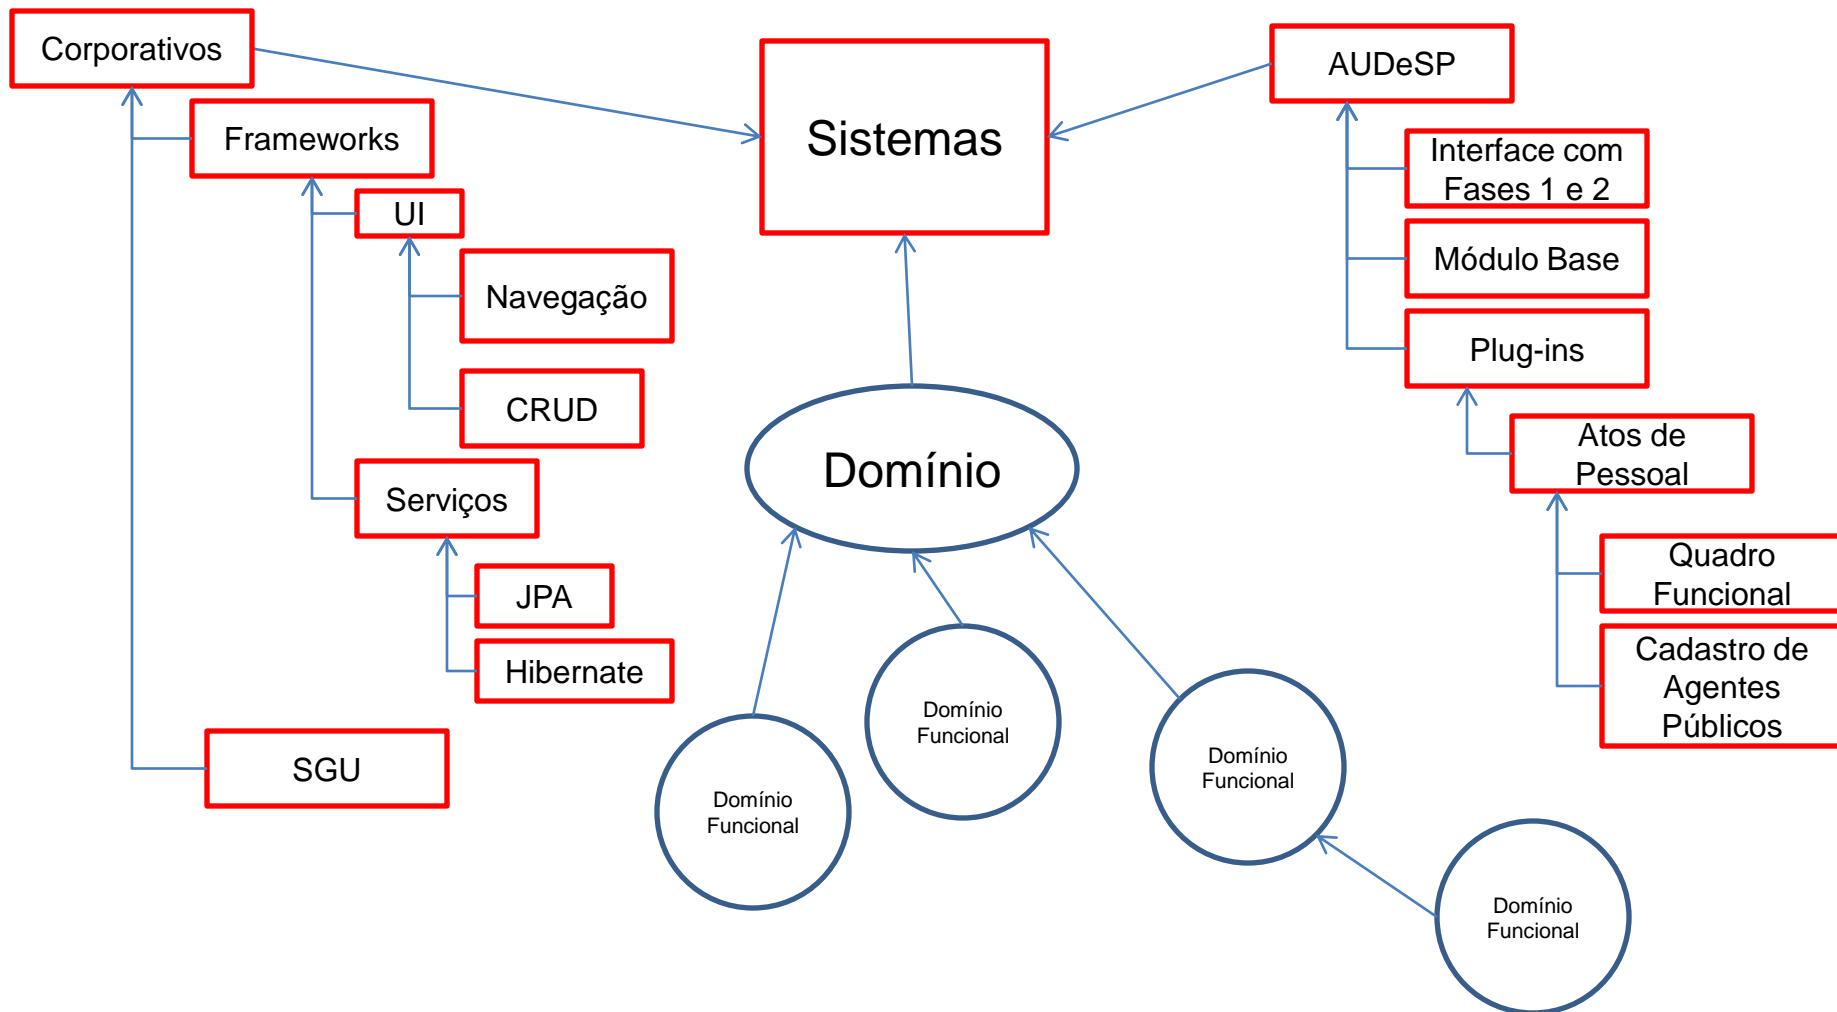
Corporativos

Frameworks

UI

Navegação

CRUD

Serviços

JPA

Hibernate

SGU

Sistemas

Domínio

Domínio Funcional

Domínio Funcional

Domínio Funcional

Domínio Funcional

AUDeSP

Interface com Fases 1 e 2

Módulo Base

Plug-ins

Atos de Pessoal

Quadro Funcional

Cadastro de Agentes Públicos